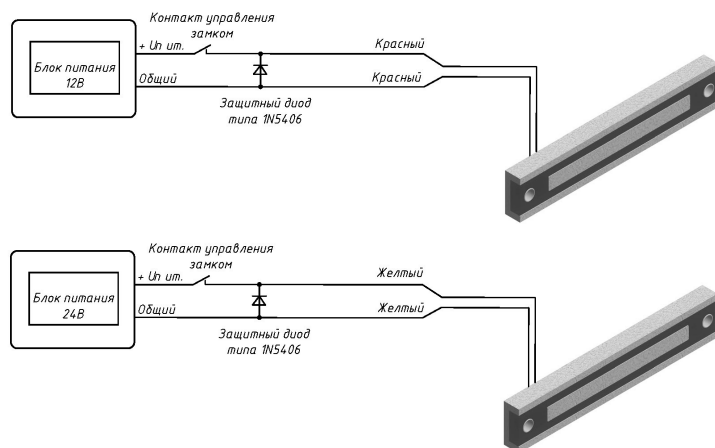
Контакт управления замком

Блок питания 12В

+ Uп ит.

Общий

Красный

Красный

Защитный диод типа 1N5406

Контакт управления замком

Блок питания 24В

+ Uп ит.

Общий

Желтый

Желтый

Защитный диод типа 1N5406